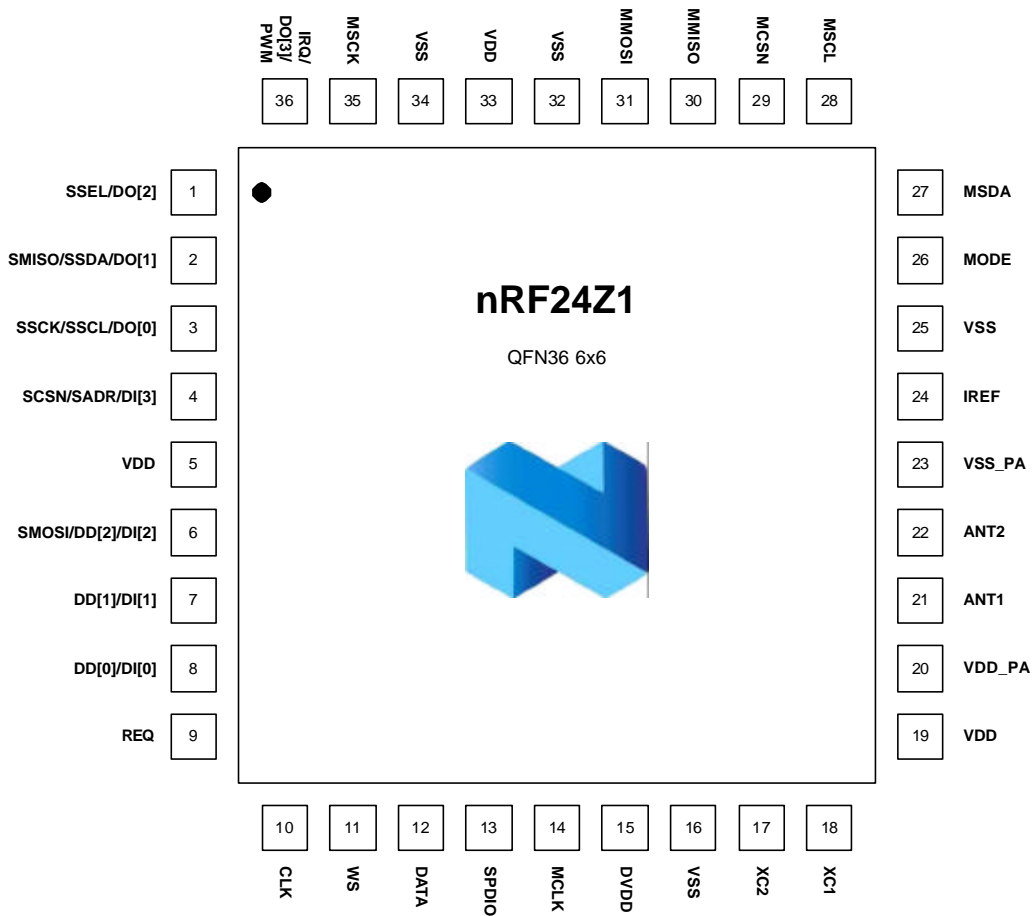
IRQ/DO[3]/PWM
MSCK
VSS
VDD
VSS
MMOSI
MMISO
MCSN
MSCL

36
35
34
33
32
31
30
29
28

SSEL/DO[2] 1
SMISO/SSDA/DO[1] 2
SSCK/SSCL/DO[0] 3
SCSN/SADR/DI[3] 4
VDD 5
SMOSI/DD[2]/DI[2] 6
DD[1]/DI[1] 7
DD[0]/DI[0] 8
REQ 9

nRF24Z1

QFN36 6x6

27 MSDA
26 MODE
25 VSS
24 IREF
23 VSS_PA
22 ANT2
21 ANT1
20 VDD_PA
19 VDD

10
11
12
13
14
15
16
17
18

CLK
WS
DATA
SPDIO
MCLK
DVDD
VSS
XC2
XC1